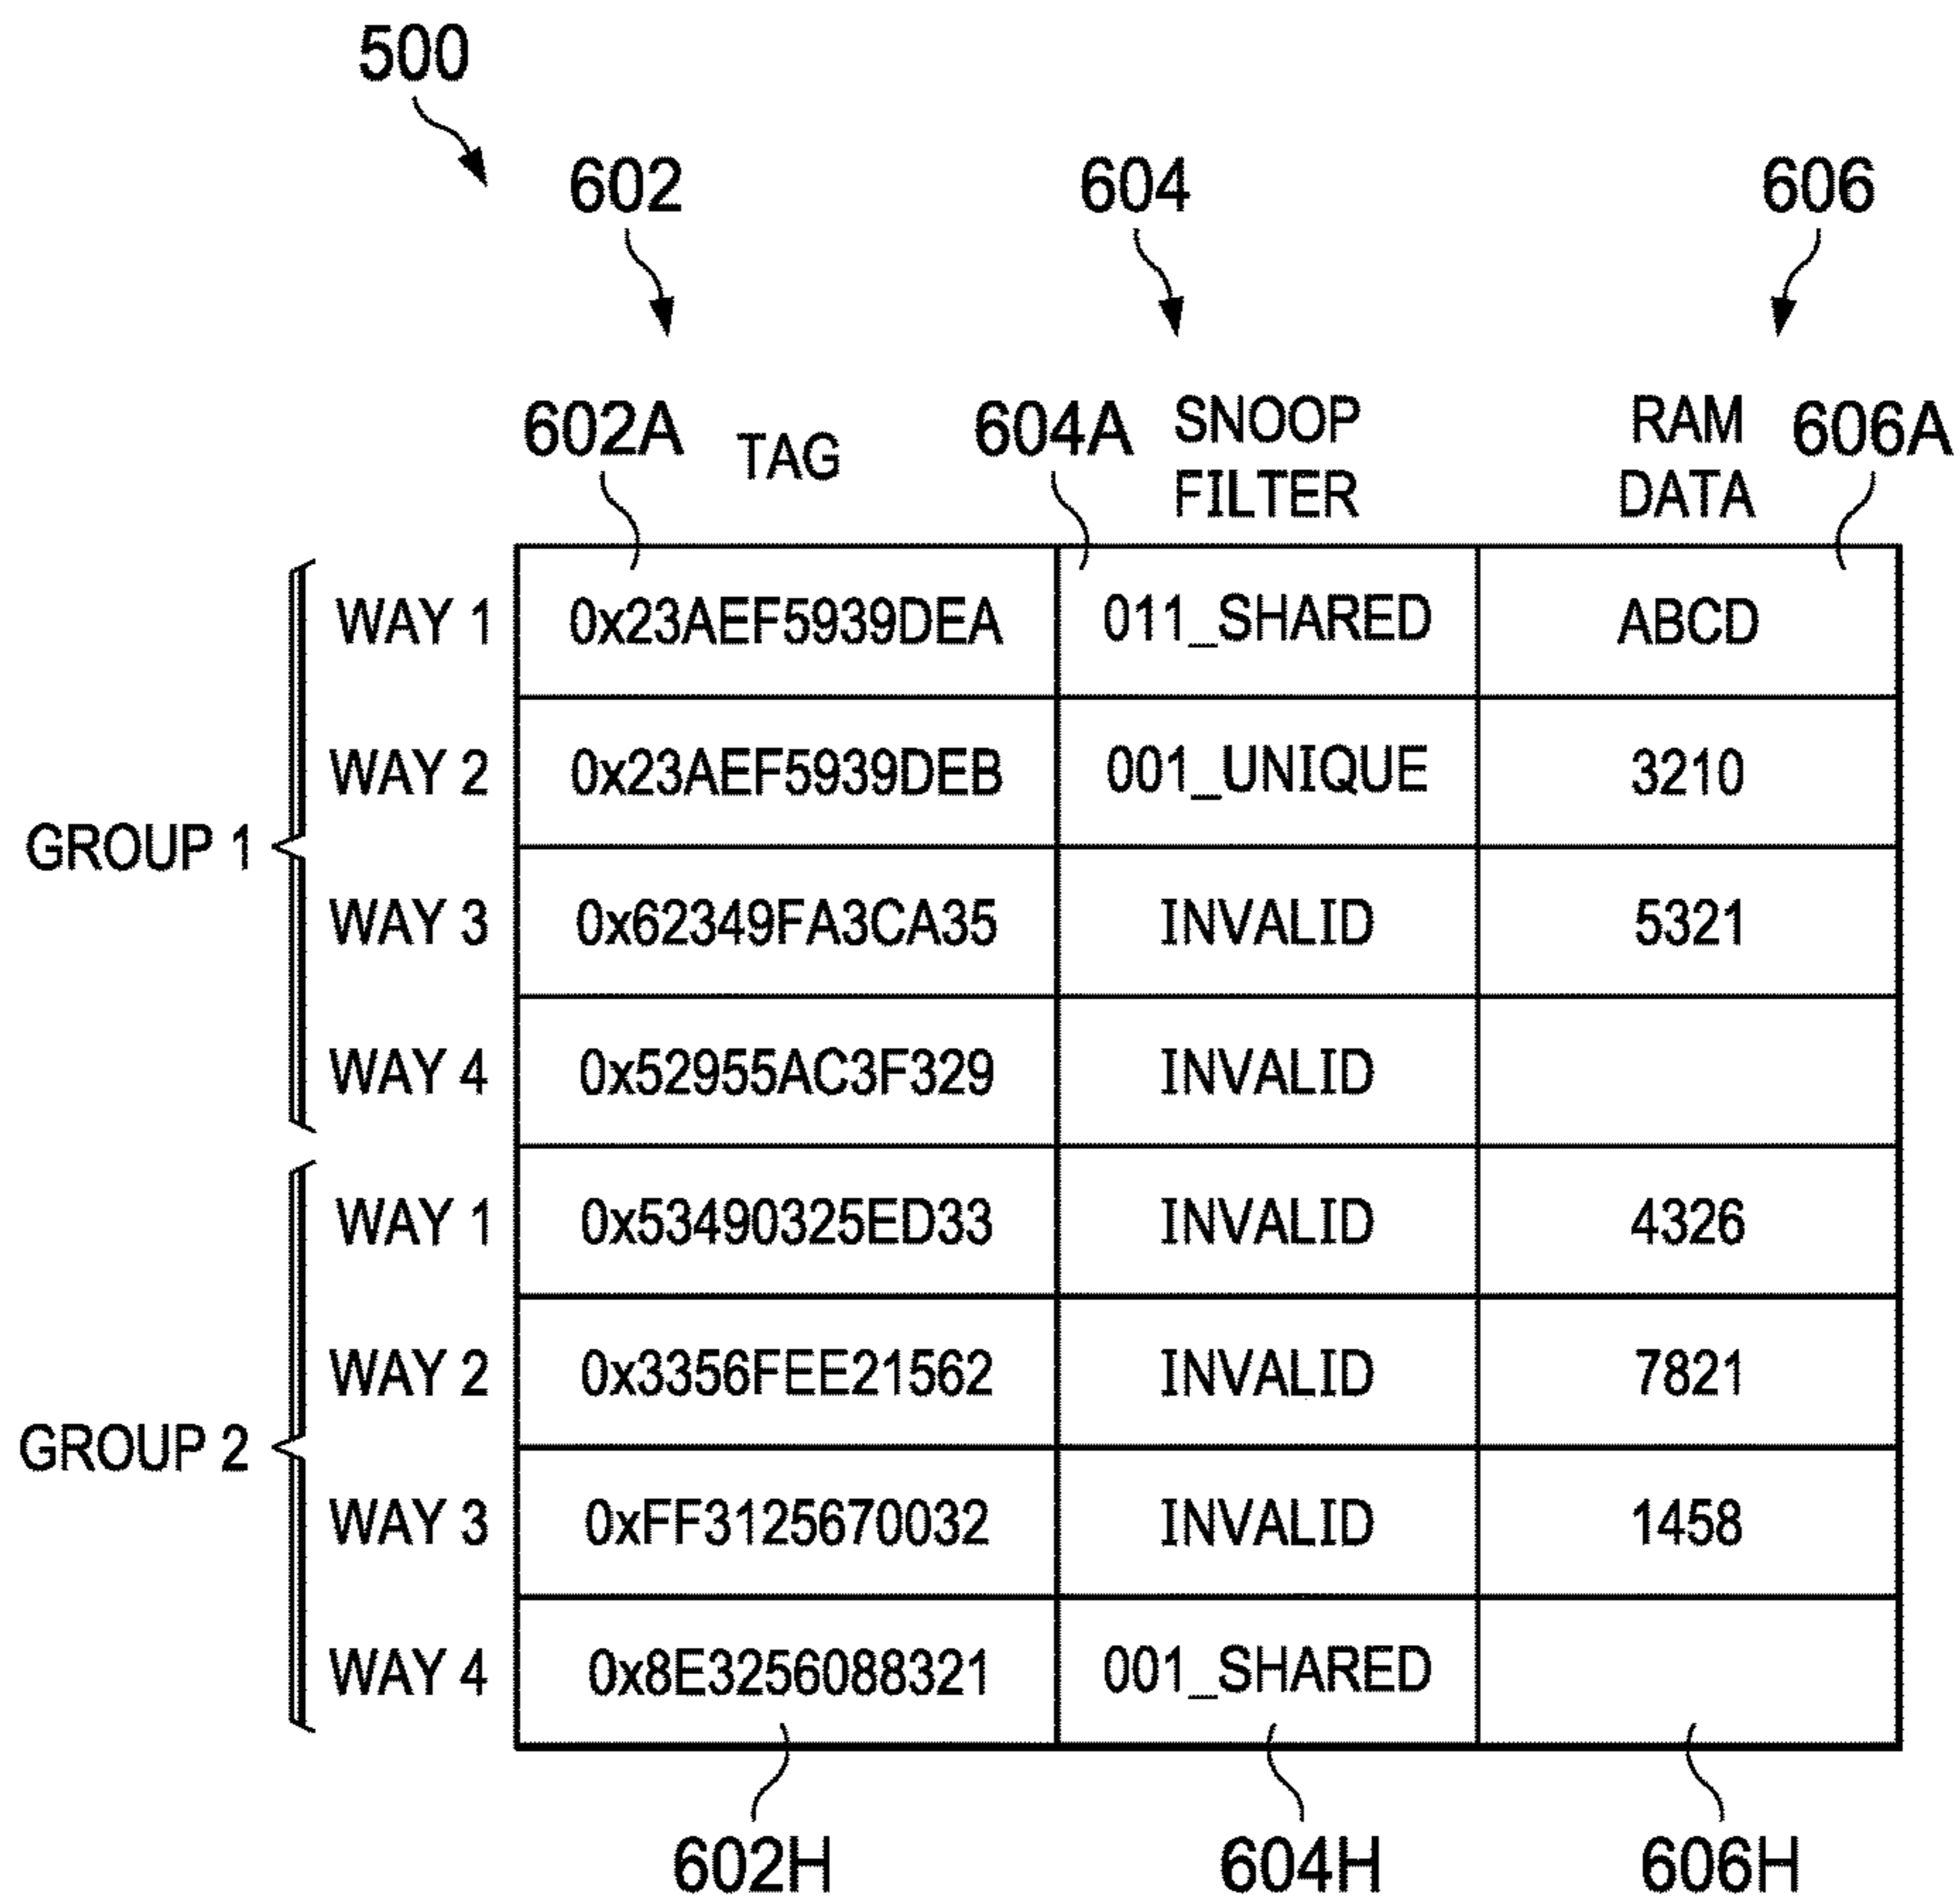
500

602

604

606

602A TAG

604A SNOOP FILTER

RAM DATA 606A

| | | TAG | SNOOP FILTER | RAM DATA |
|---|---|---|---|---|
| GROUP 1 | WAY 1 | 0x23AEF5939DEA | 011_SHARED | ABCD |
| | WAY 2 | 0x23AEF5939DEB | 001_UNIQUE | 3210 |
| | WAY 3 | 0x62349FA3CA35 | INVALID | 5321 |
| | WAY 4 | 0x52955AC3F329 | INVALID | |
| GROUP 2 | WAY 1 | 0x53490325ED33 | INVALID | 4326 |
| | WAY 2 | 0x3356FEE21562 | INVALID | 7821 |
| | WAY 3 | 0xFF3125670032 | INVALID | 1458 |
| | WAY 4 | 0x8E3256088321 | 001_SHARED | |

602H

604H

606H